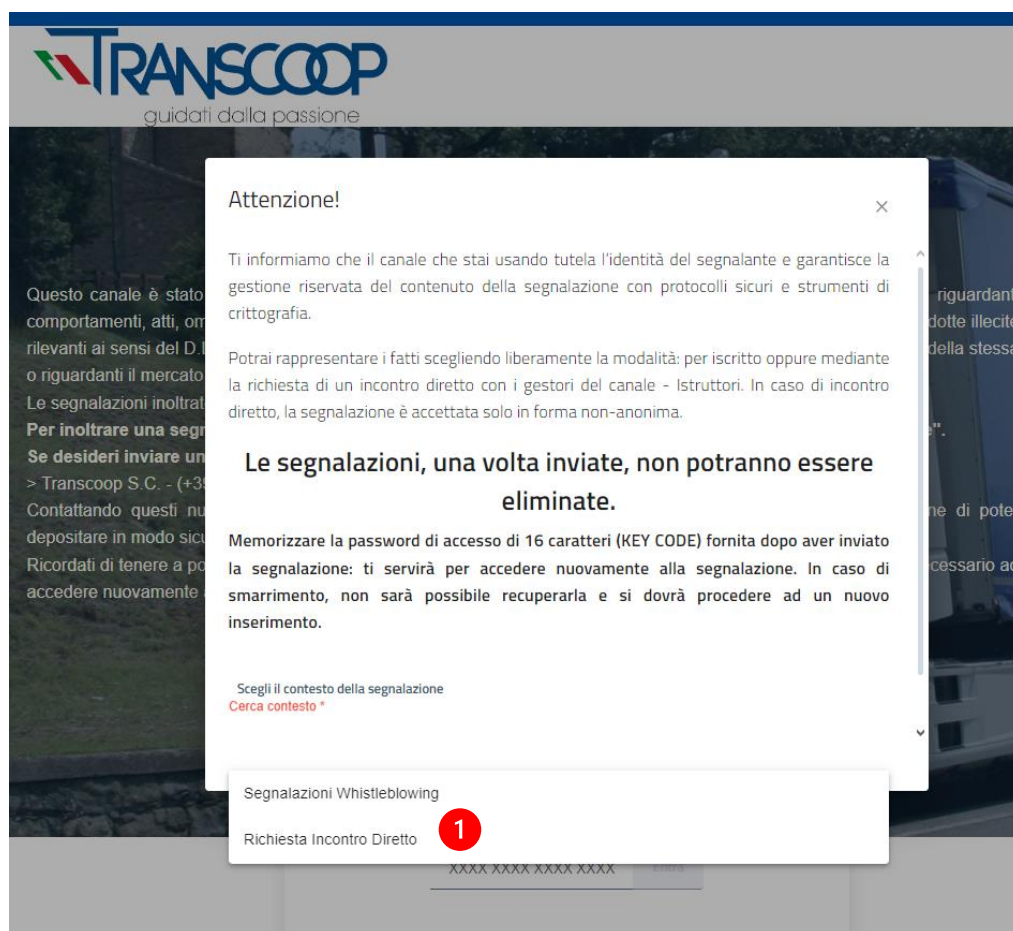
TRANSCOOP
guidati dalla passione

Questo canale è stato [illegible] riguardant
comportamenti, atti, om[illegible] dotte illecite
rilevanti ai sensi del D.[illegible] della stessa
o riguardanti il mercato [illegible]
Le segnalazioni inoltrat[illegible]
Per inoltrare una segn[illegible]".
Se desideri inviare un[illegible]
> Transcoop S.C. - (+39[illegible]
Contattando questi nu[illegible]ne di pote
depositare in modo sicu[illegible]
Ricordati di tenere a po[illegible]cessario ad
accedere nuovamente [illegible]

Attenzione!

×

Ti informiamo che il canale che stai usando tutela l'identità del segnalante e garantisce la gestione riservata del contenuto della segnalazione con protocolli sicuri e strumenti di crittografia.

Potrai rappresentare i fatti scegliendo liberamente la modalità: per iscritto oppure mediante la richiesta di un incontro diretto con i gestori del canale - Istruttori. In caso di incontro diretto, la segnalazione è accettata solo in forma non-anonima.

Le segnalazioni, una volta inviate, non potranno essere eliminate.

Memorizzare la password di accesso di 16 caratteri (KEY CODE) fornita dopo aver inviato la segnalazione: ti servirà per accedere nuovamente alla segnalazione. In caso di smarrimento, non sarà possibile recuperarla e si dovrà procedere ad un nuovo inserimento.

Scegli il contesto della segnalazione
Cerca contesto *

Segnalazioni Whistleblowing
Richiesta Incontro Diretto
1

XXXX XXXX XXXX XXXX
Entra